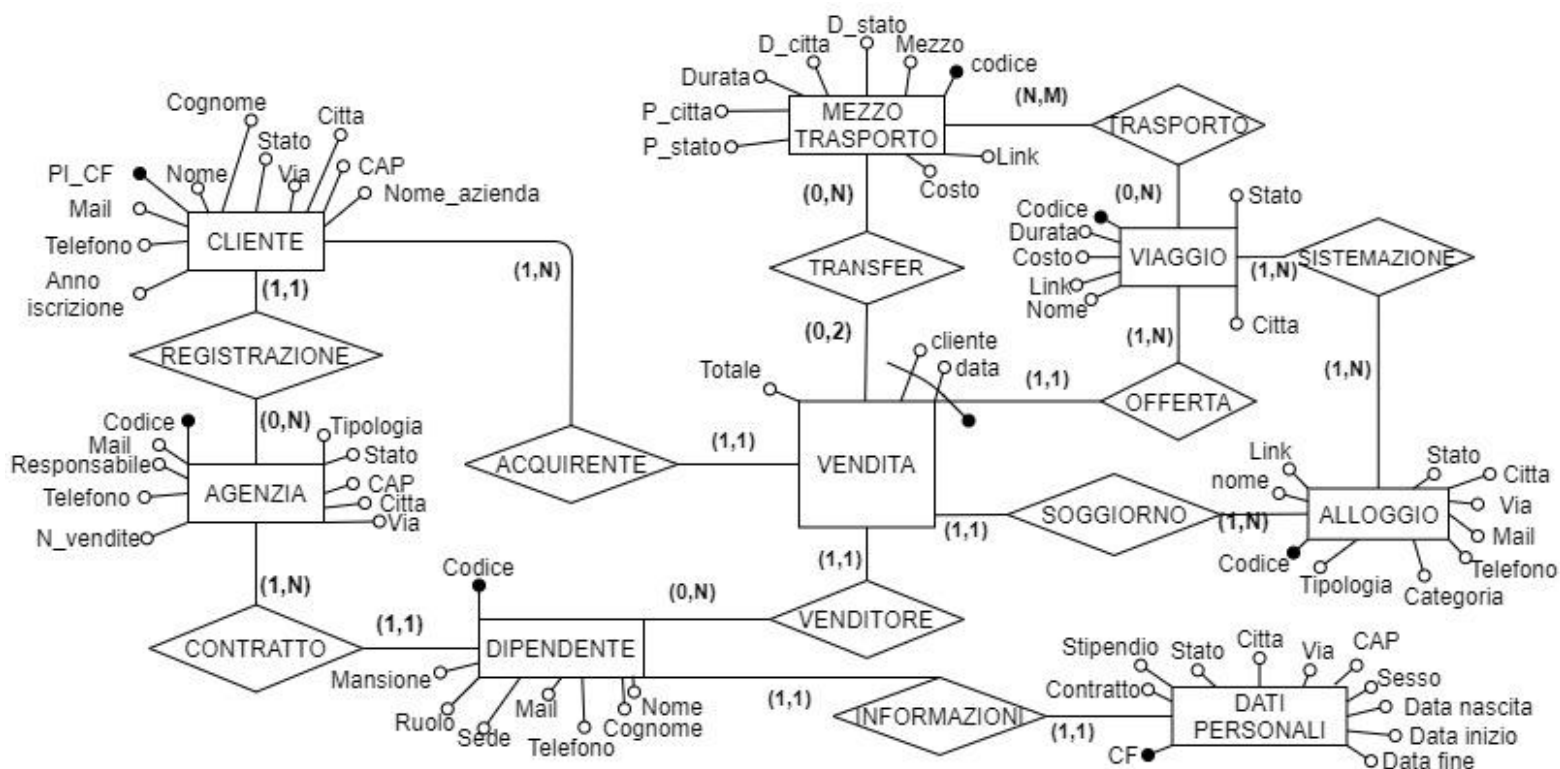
D_stato
D_citta
Mezzo
codice
Durata
MEZZO TRASPORTO
(N,M)
TRASPORTO
P_citta
P_stato
Link
Costo
Cognome
Citta
Stato
CAP
PI_CF
Nome
Via
Nome_azienda
Mail
CLIENTE
Telefono
Anno iscrizione
(1,1)
(1,N)
(0,N)
(0,N)
Stato
Codice
Durata
Costo
Link
Nome
VIAGGIO
(1,N)
SISTEMAZIONE
Citta
TRANSFER
(0,2)
(1,N)
(1,N)
REGISTRAZIONE
cliente
data
Totale
(1,1)
OFFERTA
Codice
Tipologia
(0,N)
Mail
Responsabile
Stato
CAP
Citta
Via
Telefono
AGENZIA
N_vendite
ACQUIRENTE
(1,1)
VENDITA
Link
nome
Stato
Citta
Via
Mail
Telefono
ALLOGGIO
SOGGIORNO
(1,1)
(1,N)
Codice
Tipologia
Categoria
(1,N)
(1,1)
Codice
(0,N)
VENDITORE
CONTRATTO
(1,1)
DIPENDENTE
Mansione
Ruolo
Sede
Mail
Telefono
Nome
Cognome
(1,1)
Stipendio
Stato
Citta
Via
CAP
Contratto
Sesso
DATI PERSONALI
Data nascita
INFORMAZIONI
(1,1)
Data inizio
CF
Data fine